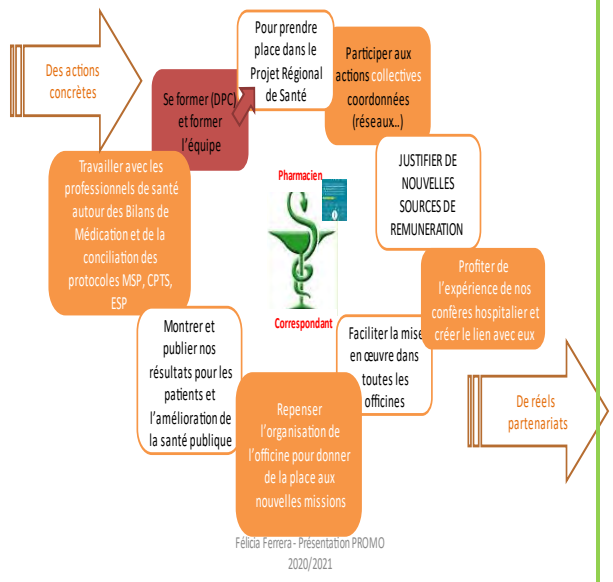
Des actions concrètes

Se former (DPC) et former l'équipe

Pour prendre place dans le Projet Régional de Santé

Participer aux actions collectives coordonnées (réseaux..)

Travailler avec les professionnels de santé autour des Bilans de Médication et de la conciliation des protocoles MSP, CPTS, ESP

Pharmacien

Correspondant

JUSTIFIER DE NOUVELLES SOURCES DE REMUNERATION

Profiter de l'expérience de nos confères hospitalier et créer le lien avec eux

Montrer et publier nos résultats pour les patients et l'amélioration de la santé publique

Faciliter la mise en œuvre dans toutes les officines

Repenser l'organisation de l'officine pour donner de la place aux nouvelles missions

De réels partenariats

Félicia Ferrera - Présentation PROMO 2020/2021